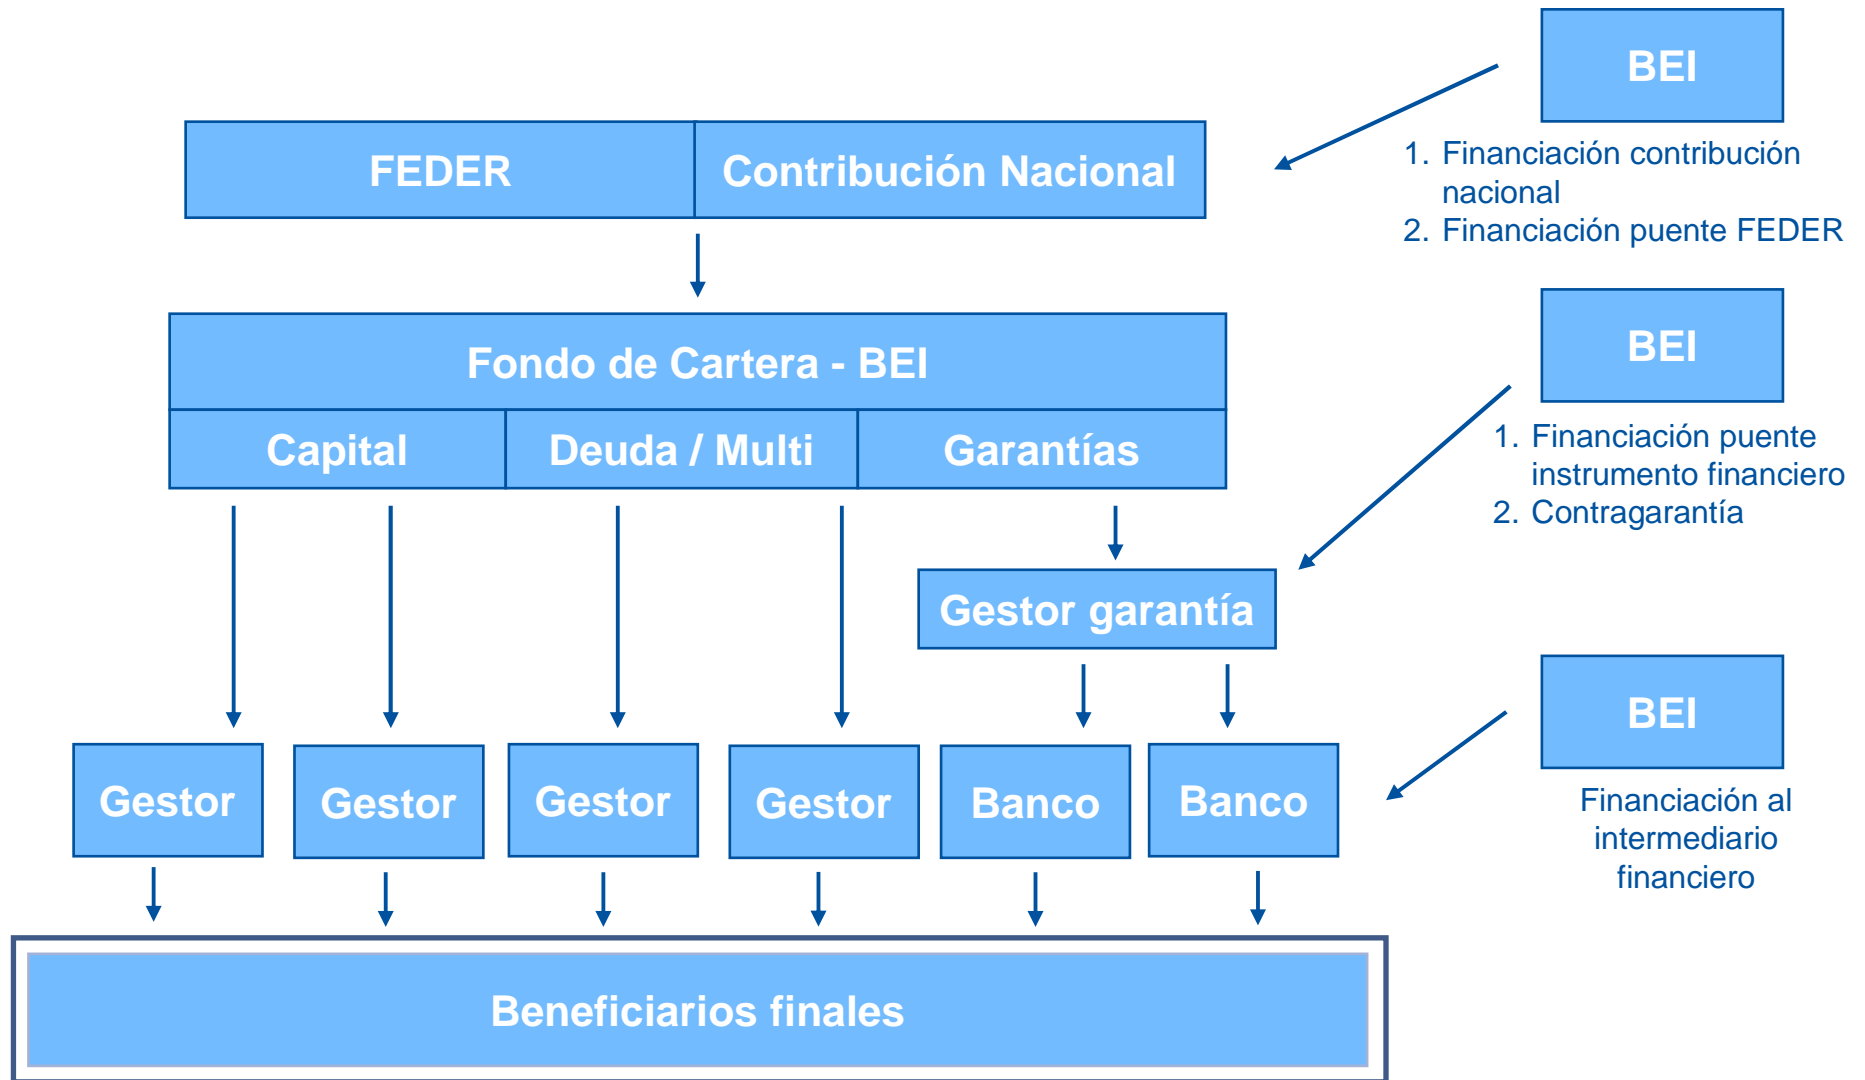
BEI

FEDER

Contribución Nacional

1. Financiación contribución nacional
2. Financiación puente FEDER

Fondo de Cartera - BEI

Capital

Deuda / Multi

Garantías

BEI

1. Financiación puente instrumento financiero
2. Contragarantía

Gestor garantía

Gestor

Gestor

Gestor

Gestor

Banco

Banco

BEI

Financiación al intermediario financiero

Beneficiarios finales